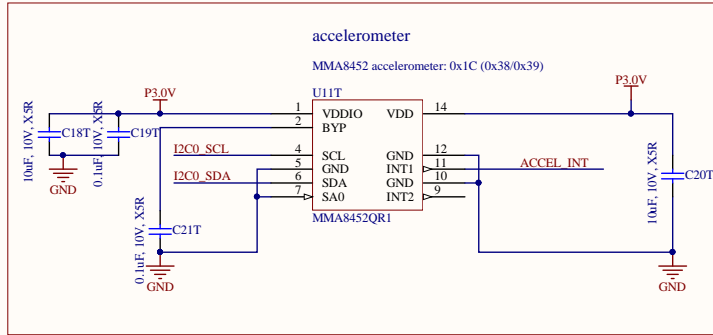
accelerometer

MMA8452 accelerometer: 0x1C (0x38/0x39)

P3.0V

P3.0V

U11T

10uF, 10V, X5R

C18T

0.1uF, 10V, X5R

C19T

GND

1 VDDIO

2 BYP

VDD 14

I2C0_SCL

4 SCL

5 GND

I2C0_SDA

6 SDA

7 SA0

GND 12

INT1 11

GND 10

INT2 9

ACCEL_INT

MMA8452QR1

C21T

0.1uF, 10V, X5R

GND

C20T

10uF, 10V, X5R

GND